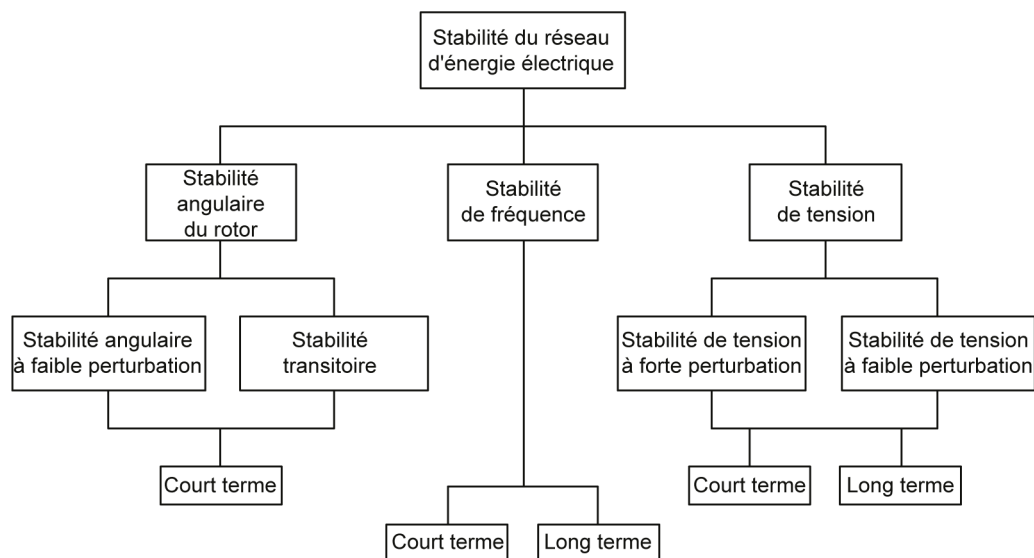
Stabilité du réseau d'énergie électrique

Stabilité angulaire du rotor

Stabilité de fréquence

Stabilité de tension

Stabilité angulaire à faible perturbation

Stabilité transitoire

Stabilité de tension à forte perturbation

Stabilité de tension à faible perturbation

Court terme

Court terme

Long terme

Court terme

Long terme